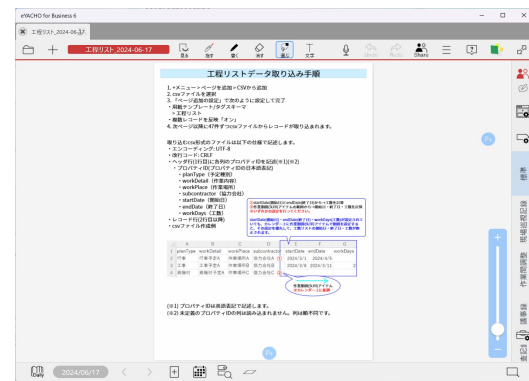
eYACHO for Business 6

工程リスト_2024-06-17

工程リスト 2024-06-17

工程リストデータ取り込み手順

1.≪メニュー≫ページを追加→CSVから追加
2.csvファイルを選択
3.「ページ追加の設定」で次のように設定して完了
・用紙テンプレート/タグスキーマ
・工程リスト
・複数レコードを記録「オン」
4.次ページ以降に4T件ずつcsvファイルからレコードが取り込まれます。

取り込むcsv形式のファイルは以下の仕様で記述します。
・エンコーディング: UTF-8
・改行コード: CRLF
・ヘッダ行(1行目)に各列のプロパティIDを記述(※1)(※2)
・プロパティID(プロパティIDの日本語表記)
・planType (予定種別)
・workDetail (作業内容)
・workPlace (作業場所)
・subcontractor (協力会社)
・startDate (開始日)
・endDate (終了日)
・workDays (工数)
・レコード行(2行目以降)
・csvファイル作成例

| | A | B | C | D | E | F | G |
|---|---|---|---|---|---|---|---|
| 1 | planType | workDetail | workPlace | subcontractor | startDate | endDate | workDays |
| 2 | 作業 | 作業予定A | 作業場所A | 協力会社A | 2024/3/1 | 2024/4/5 | |
| 3 | 工事 | 工事予定B | 作業場所B | 協力会社B | 2024/3/8 | 2024/3/11 | 2 |
| 4 | 典型行 | 典型行予定X | 作業場所C | 協力会社C | | | |

(※1) プロパティIDは英語表記で記述します。
(※2) 未定義のプロパティIDの列は読み込まれません。列は順不同です。

2024/06/17